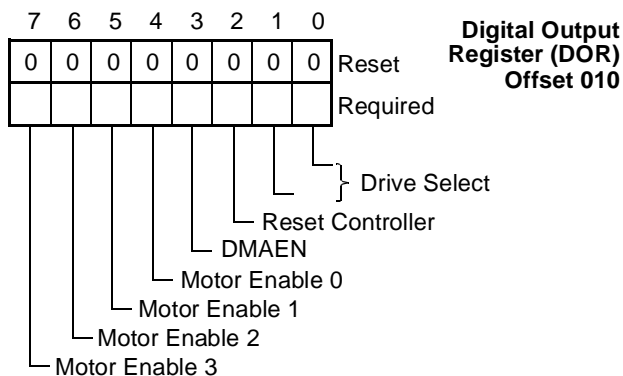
**Digital Output Register (DOR) Offset 010**

| 7 | 6 | 5 | 4 | 3 | 2 | 1 | 0 | |
|---|---|---|---|---|---|---|---|---|
| 0 | 0 | 0 | 0 | 0 | 0 | 0 | 0 | Reset |
| | | | | | | | | Required |

Drive Select
Reset Controller
DMAEN
Motor Enable 0
Motor Enable 1
Motor Enable 2
Motor Enable 3